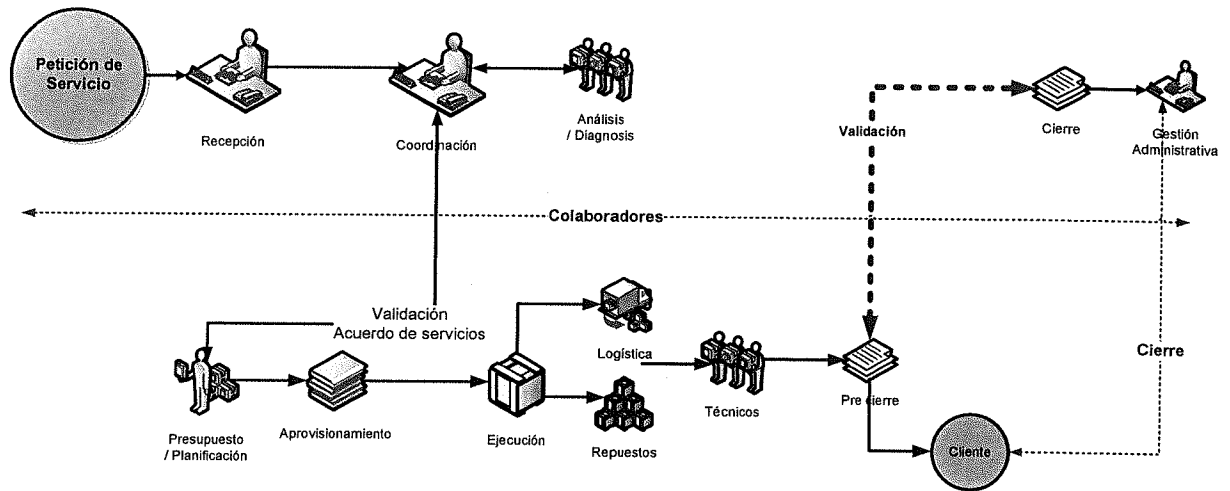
Petición de Servicio

Recepción

Coordinación

Análisis / Diagnosis

Validación

Cierre

Gestión Administrativa

Colaboradores

Validación
Acuerdo de servicios

Logística

Presupuesto / Planificación

Aprovisionamiento

Ejecución

Repuestos

Técnicos

Pre cierre

Cierre

Cliente